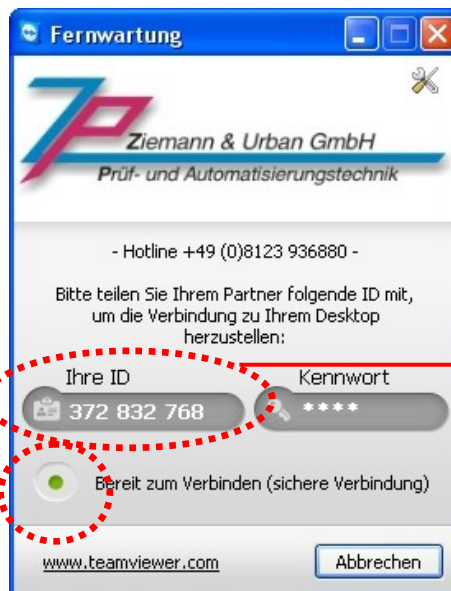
Fernwartung

ZP Ziemann & Urban GmbH
Prüf- und Automatisierungstechnik

- Hotline +49 (0)8123 936880 -

Bitte teilen Sie Ihrem Partner folgende ID mit, um die Verbindung zu Ihrem Desktop herzustellen:

Ihre ID
372 832 768

Kennwort
****

Bereit zum Verbinden (sichere Verbindung)

www.teamviewer.com

Abbrechen